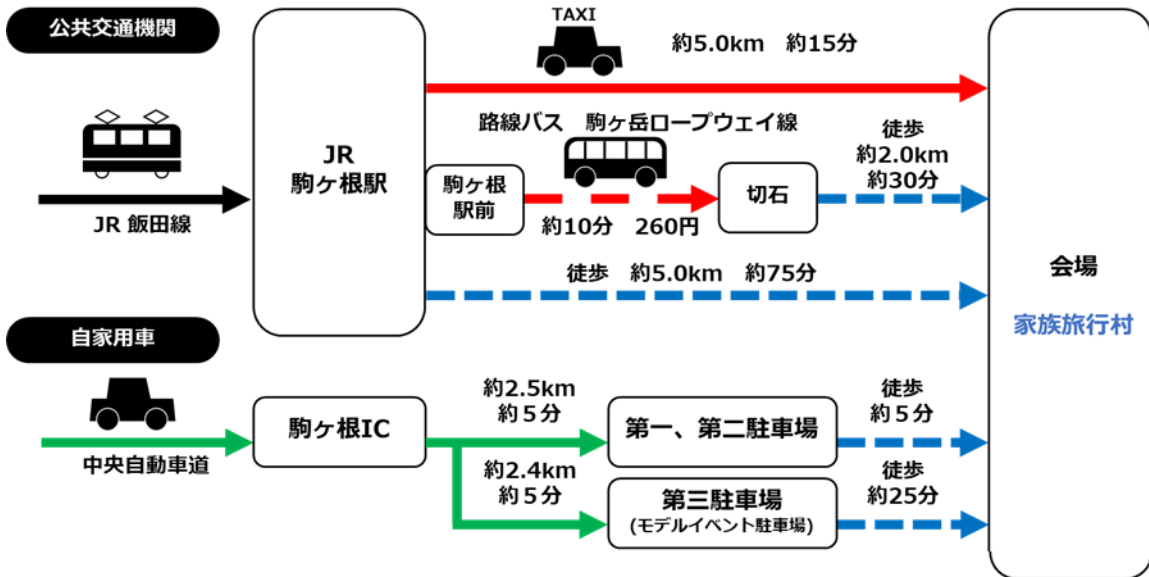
公共交通機関

TAXI

約5.0km　約15分

JR
駒ヶ根駅

JR 飯田線

路線バス　駒ヶ岳ロープウェイ線

駒ヶ根
駅前

約10分　260円

切石

徒歩
約2.0km
約30分

徒歩　約5.0km　約75分

会場

家族旅行村

自家用車

中央自動車道

駒ヶ根IC

約2.5km
約５分

第一、第二駐車場

徒歩
約５分

約2.4km
約５分

第三駐車場
(モデルイベント駐車場)

徒歩
約25分